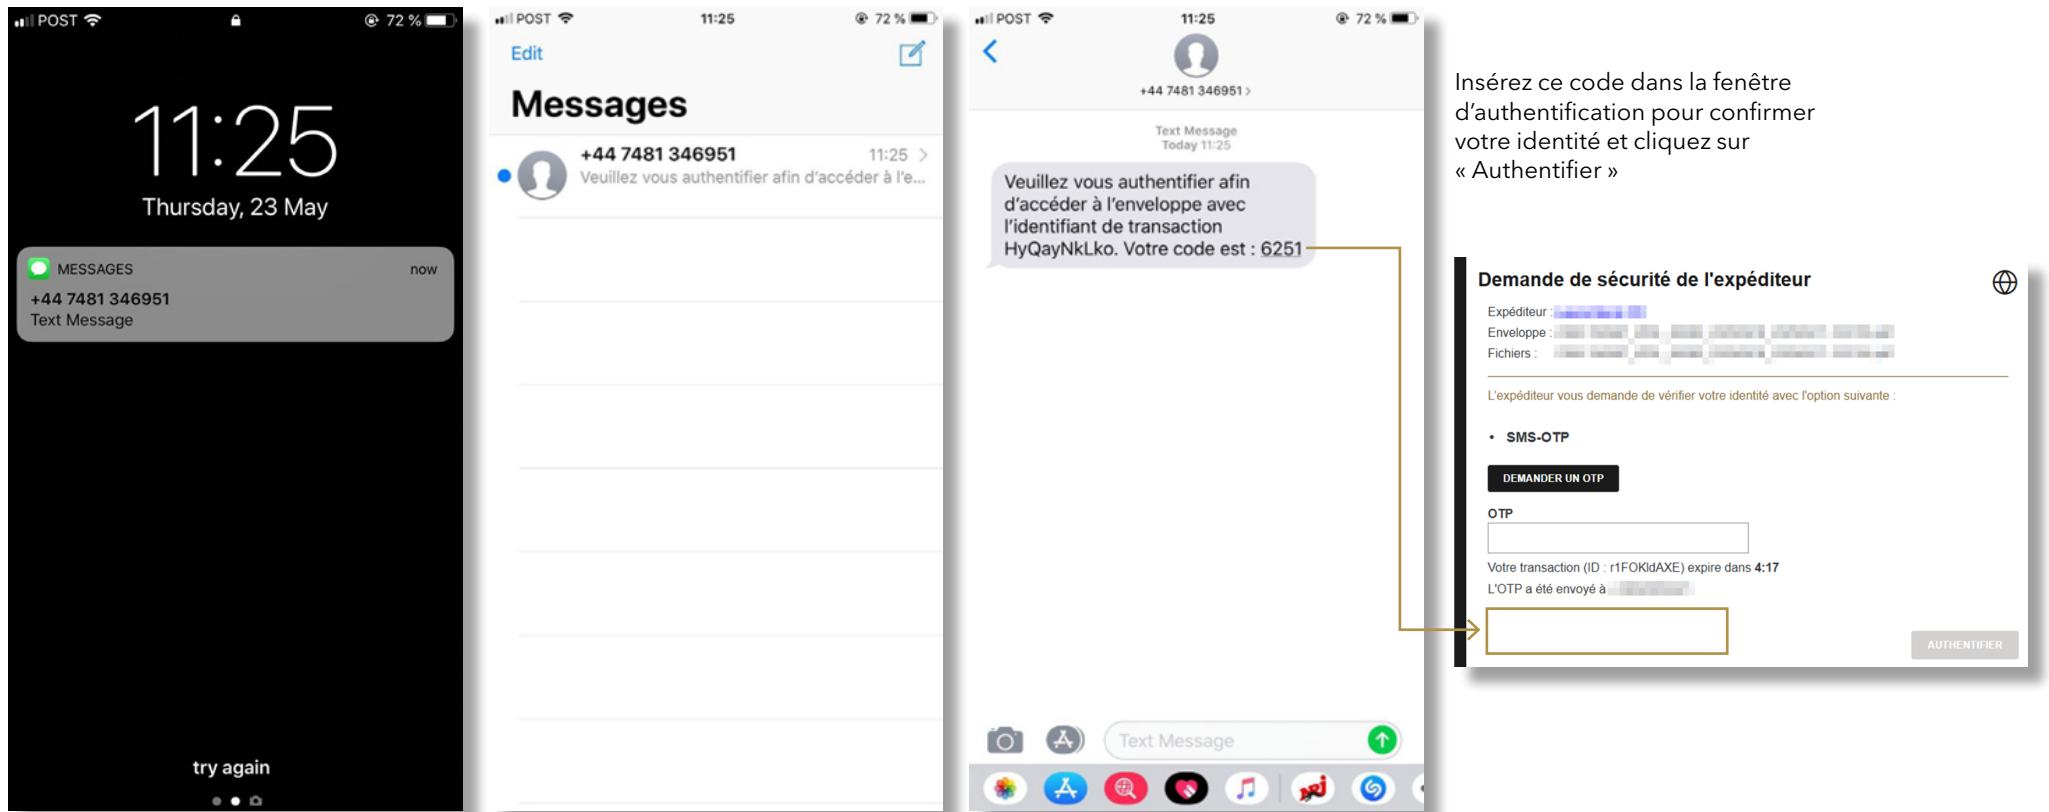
POST 72 %

11:25

Thursday, 23 May

MESSAGES now

+44 7481 346951

Text Message

try again

POST 11:25 72 %

Edit

Messages

+44 7481 346951 11:25

Veuillez vous authentifier afin d'accéder à l'e...

POST 11:25 72 %

+44 7481 346951 >

Text Message
Today 11:25

Veuillez vous authentifier afin d'accéder à l'enveloppe avec l'identifiant de transaction HyQayNkLko. Votre code est : 6251

Text Message

Insérez ce code dans la fenêtre d'authentification pour confirmer votre identité et cliquez sur « Authentifier »

Demande de sécurité de l'expéditeur

Expéditeur : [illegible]

Enveloppe : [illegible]

Fichiers : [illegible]

L'expéditeur vous demande de vérifier votre identité avec l'option suivante :

• SMS-OTP

DEMANDER UN OTP

OTP

Votre transaction (ID : r1FOKldAXE) expire dans 4:17

L'OTP a été envoyé à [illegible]

AUTHENTIFIER